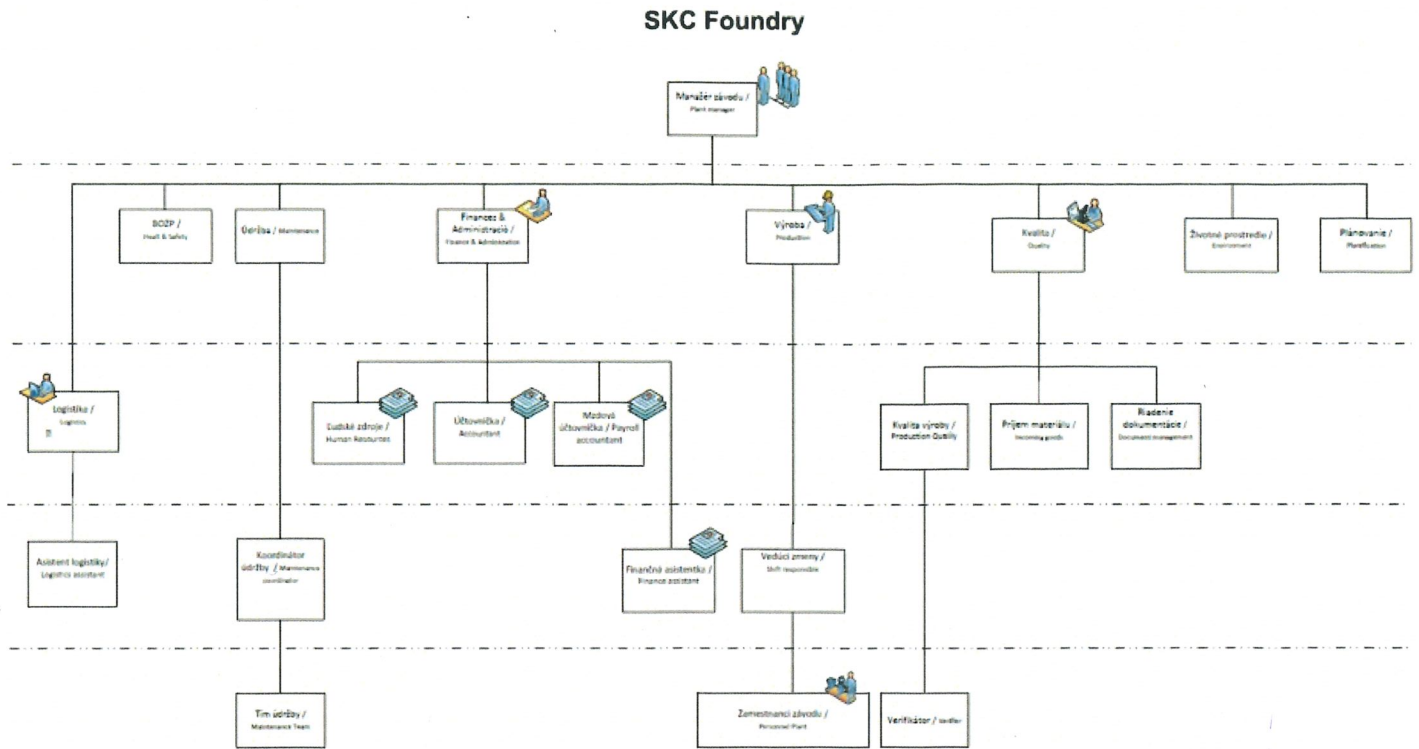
SKC Foundry

Manažér závodu /
Plant manager

BOZP /
Healt & Safety

Údržba / Maintenance

Financie & Administrácia /
Finance & Administration

Výroba /
Production

Kvalita /
Quality

Životné prostredie /
Environment

Plánovanie /
Planification

Logistika /
Logistics
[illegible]

Ľudské zdroje /
Human Resources

Účtovníčka /
Accountant

Mzdová účtovníčka / Payroll accountant

Kvalita výroby /
Production Quality

Príjem materiálu /
Incoming goods

Riadenie dokumentácie /
Document management

Asistent logistiky/
Logistics assistant

Koordinátor údržby / Maintenance coordinator

Finančná asistentka /
Finance assistant

Vedúci zmeny /
Shift responsible

Tím údržby /
Maintenance Team

Zamestnanci závodu /
Personnel Plant

Verifikátor / Verifier